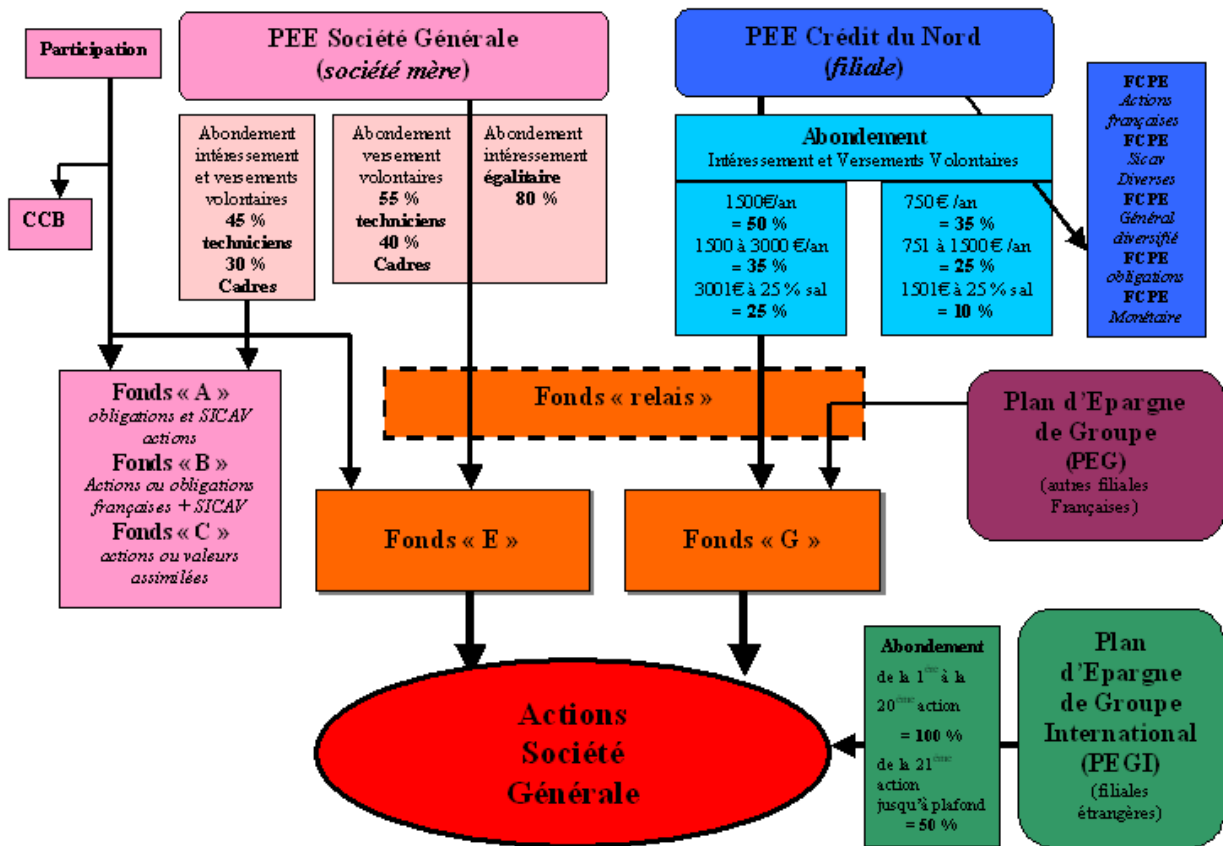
Participation

PEE Société Générale
(société mère)

PEE Crédit du Nord
(filiale)

FCPE
Actions françaises
FCPE
Sicav Diverses
FCPE
Général diversifié
FCPE
obligations
FCPE
Monétaire

CCB

Abondement intéressement et versements volontaires
45 %
techniciens
30 %
Cadres

Abondement versement volontaires
55 %
techniciens
40 %
Cadres

Abondement intéressement
égalitaire
80 %

Abondement
Intéressement et Versements Volontaires

1500€/an
= 50 %
1500 à 3000 €/an
= 35 %
3001€ à 25 % sal
= 25 %

750 € /an
= 35 %
751 à 1500 € /an
= 25 %
1501€ à 25 % sal
= 10 %

Fonds « A »
obligations et SICAV actions
Fonds « B »
Actions ou obligations françaises + SICAV
Fonds « C »
actions ou valeurs assimilées

Fonds « relais »

Plan d'Epargne de Groupe
(PEG)
(autres filiales Françaises)

Fonds « E »

Fonds « G »

Abondement
de la $1^{ère}$ à la $20^{ème}$ action
= 100 %
de la $21^{ème}$ action jusqu'à plafond
= 50 %

Plan d'Epargne de Groupe International
(PEGI)
(filiales étrangères)

Actions
Société
Générale